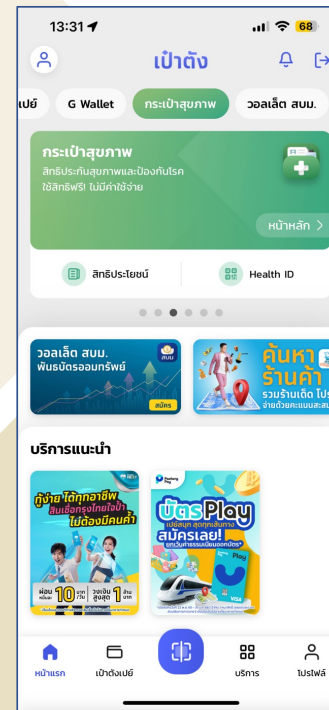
13:31

68

เป๋าตัง

เปย์

G Wallet

กระเป๋าสุขภาพ

วอลเล็ต สบม.

กระเป๋าสุขภาพ

สิทธิประกันสุขภาพและป้องกันโรค ใช้สิทธิฟรี! ไม่มีค่าใช้จ่าย

หน้าหลัก >

สิทธิประโยชน์

Health ID

วอลเล็ต สบม.

พันธบัตรออมทรัพย์

สมัคร

ค้นหา ร้านค้า

รวมร้านเด็ด โปร

จ่ายด้วยคะแนนและสะส

บริการแนะนำ

กู้ง่าย ได้ทุกอาชีพ สินเชื่อกรุงไทยใจป้ำ ไม่ต้องมีคนค้ำ

ผ่อน 10 ปี วงเงิน 1 ล้าน

Paotang Pay

บัตรPlay

สมัครเลย!

Play

VISA

หน้าแรก

เป๋าตังเปย์

บริการ

โปรไฟล์